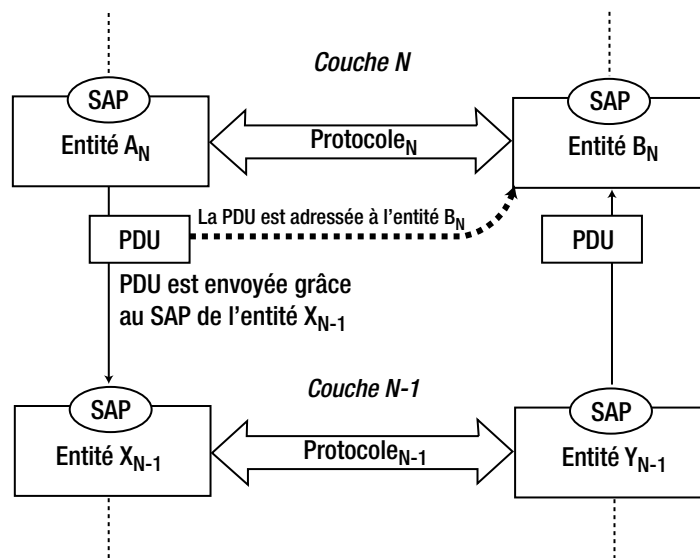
Couche N

SAP

Entité $A_N$

Protocole$_N$

SAP

Entité $B_N$

La PDU est adressée à l'entité $B_N$

PDU

PDU

PDU est envoyée grâce au SAP de l'entité $X_{N-1}$

Couche N-1

SAP

Entité $X_{N-1}$

Protocole$_{N-1}$

SAP

Entité $Y_{N-1}$